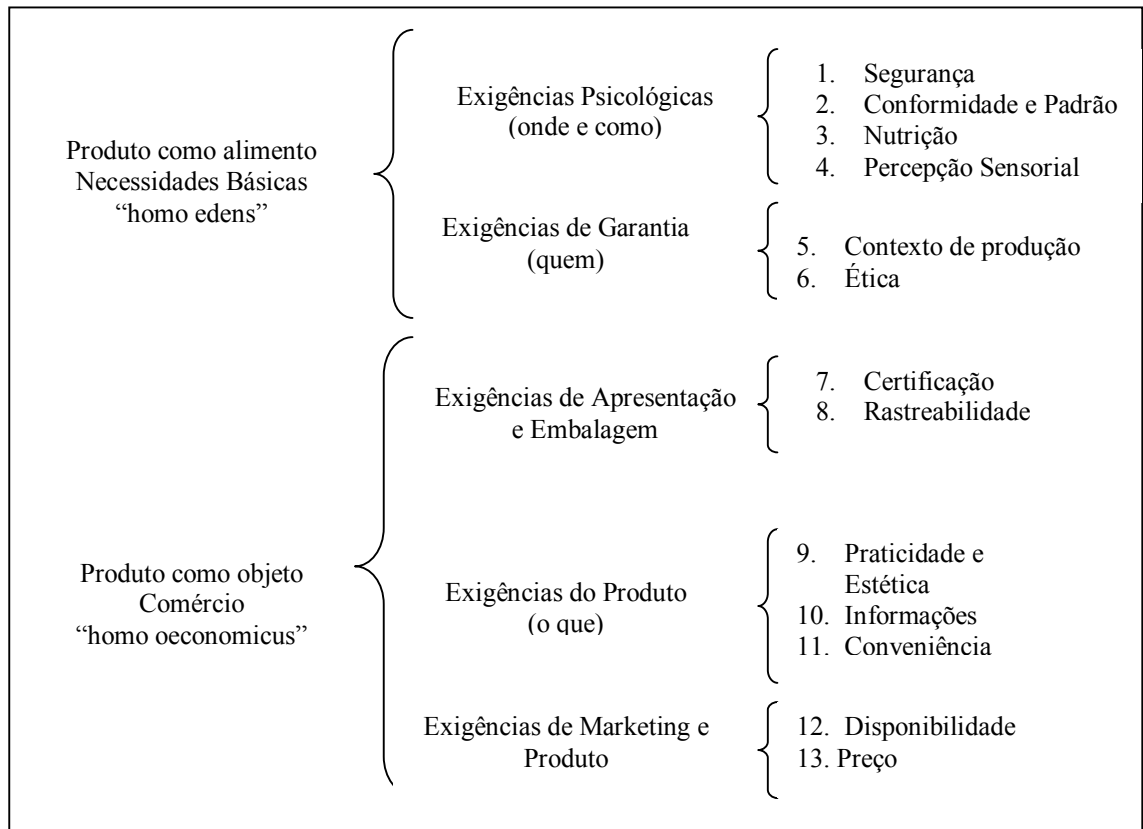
Produto como alimento
Necessidades Básicas
"homo edens"

Exigências Psicológicas
(onde e como)

1. Segurança
2. Conformidade e Padrão
3. Nutrição
4. Percepção Sensorial

Exigências de Garantia
(quem)

5. Contexto de produção
6. Ética

Produto como objeto
Comércio
"homo oeconomicus"

Exigências de Apresentação e Embalagem

7. Certificação
8. Rastreabilidade

Exigências do Produto
(o que)

9. Praticidade e Estética
10. Informações
11. Conveniência

Exigências de Marketing e Produto

12. Disponibilidade
13. Preço